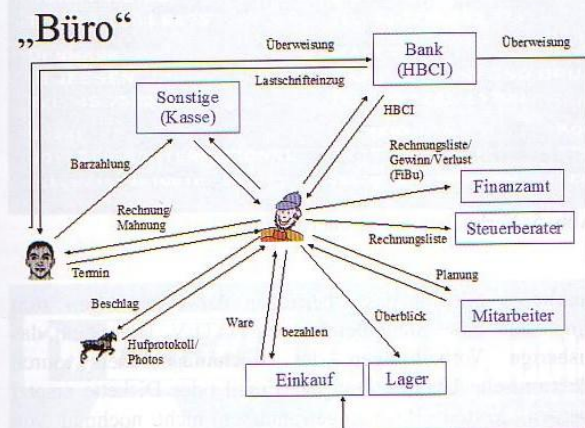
„Büro“

Überweisung

Bank (HBCI)

Überweisung

Lastschrifteinzug

Sonstige (Kasse)

HBCI

Barzahlung

Rechnungsliste/ Gewinn/Verlust (FiBu)

Finanzamt

Rechnung/ Mahnung

Steuerberater

Rechnungsliste

Termin

Planung

Beschlag

Ware

bezahlen

Überblick

Mitarbeiter

Hufprotokoll/ Photos

Einkauf

Lager